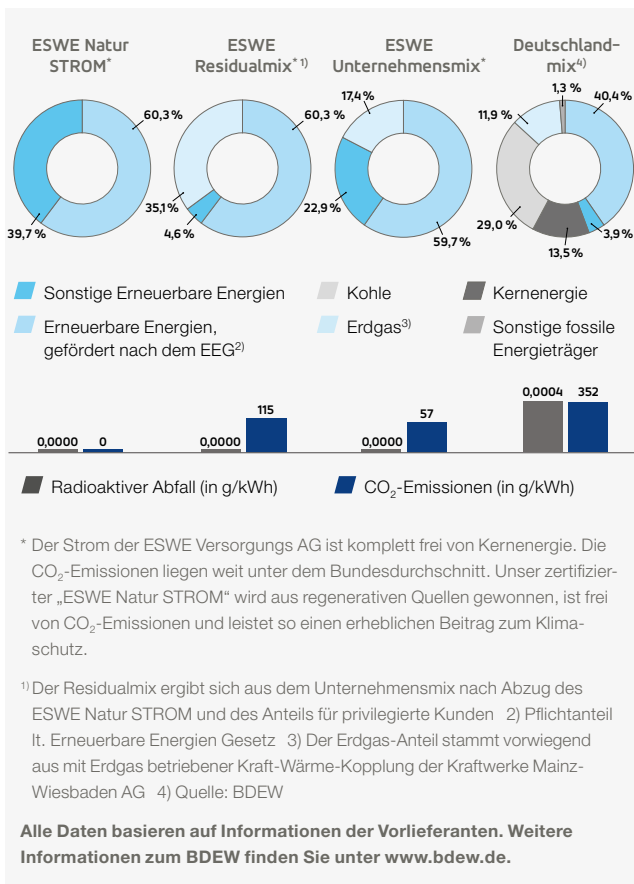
ESWE Natur STROM*

ESWE Residualmix*$^{1)}$

ESWE Unternehmensmix*

Deutschlandmix$^{4)}$

60,3 %
39,7 %

60,3 %
35,1 %
4,6 %

17,4 %
22,9 %
59,7 %

1,3 %
40,4 %
11,9 %
29,0 %
13,5 %
3,9 %

Sonstige Erneuerbare Energien
Kohle
Kernenergie
Erneuerbare Energien, gefördert nach dem EEG$^{2)}$
Erdgas$^{3)}$
Sonstige fossile Energieträger

0,0000
0
0,0000
115
0,0000
57
0,0004
352

Radioaktiver Abfall (in g/kWh)
$CO_2$-Emissionen (in g/kWh)

* Der Strom der ESWE Versorgungs AG ist komplett frei von Kernenergie. Die $CO_2$-Emissionen liegen weit unter dem Bundesdurchschnitt. Unser zertifizierter „ESWE Natur STROM" wird aus regenerativen Quellen gewonnen, ist frei von $CO_2$-Emissionen und leistet so einen erheblichen Beitrag zum Klimaschutz.

$^{1)}$ Der Residualmix ergibt sich aus dem Unternehmensmix nach Abzug des ESWE Natur STROM und des Anteils für privilegierte Kunden 2) Pflichtanteil lt. Erneuerbare Energien Gesetz 3) Der Erdgas-Anteil stammt vorwiegend aus mit Erdgas betriebener Kraft-Wärme-Kopplung der Kraftwerke Mainz-Wiesbaden AG 4) Quelle: BDEW

Alle Daten basieren auf Informationen der Vorlieferanten. Weitere Informationen zum BDEW finden Sie unter www.bdew.de.